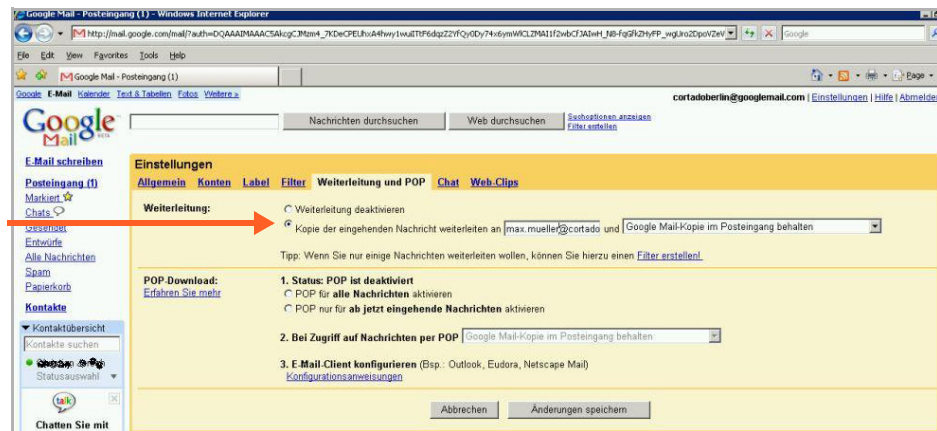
Google Mail - Posteingang (1) - Windows Internet Explorer

http://mail.google.com/mail/?auth=DQAAAIMAAAC5AkcgCJMzm4_7KDeCPEUhxA4hwy1wuITtF6dqzZ2YfQy0Dy74x6ymWlCLZMAI1f2wbCFJAIwH_N8-FqGfkZHyFP_wgUro2DpoVZeV

Google

File Edit View Favorites Tools Help

Google Mail - Posteingang (1)

Page

Google E-Mail Kalender Text & Tabellen Fotos Weitere »

cortadoberlin@googlemail.com | Einstellungen | Hilfe | Abmelden

Google Mail BETA

Nachrichten durchsuchen Web durchsuchen Suchoptionen anzeigen Filter erstellen

E-Mail schreiben

Posteingang (1)
Markiert
Chats
Gesendet
Entwürfe
Alle Nachrichten
Spam
Papierkorb

Kontakte

Kontaktübersicht
Kontakte suchen
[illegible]
Statusauswahl

talk

Chatten Sie mit

Einstellungen

Allgemein Konten Label Filter Weiterleitung und POP Chat Web-Clips

Weiterleitung:

Weiterleitung deaktivieren
Kopie der eingehenden Nachricht weiterleiten an max.mueller@cortado und Google Mail-Kopie im Posteingang behalten

Tipp: Wenn Sie nur einige Nachrichten weiterleiten wollen, können Sie hierzu einen Filter erstellen!

POP-Download:
Erfahren Sie mehr

1. Status: POP ist deaktiviert
POP für alle Nachrichten aktivieren
POP nur für ab jetzt eingehende Nachrichten aktivieren

2. Bei Zugriff auf Nachrichten per POP Google Mail-Kopie im Posteingang behalten

3. E-Mail-Client konfigurieren (Bsp.: Outlook, Eudora, Netscape Mail)
Konfigurationsanweisungen

Abbrechen Änderungen speichern